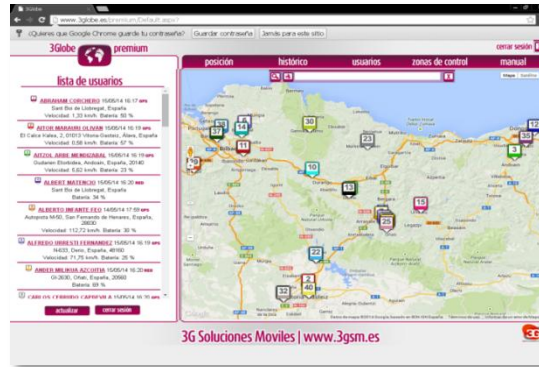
3Globe

www.3globe.es/premium/Default.aspx?

¿Quieres que Google Chrome guarde tu contraseña? Guardar contraseña Jamás para este sitio

3Globe premium

cerrar sesión

posición histórico usuarios zonas de control manual

lista de usuarios

ABRAHAM CORCHERO 15/05/14 16:17
Sant Boi de Llobregat, España
Velocidad: 1,33 km/h Batería: 53 %

AITOR MARAURI OLIVER 15/05/14 16:19
El Calce Kalea, 2, 01013 Vitoria-Gasteiz, Álava, España
Velocidad: 0,58 km/h Batería: 57 %

AITZOL ARBE MENDIZABAL 15/05/14 16:19
Gudarien Etorbidea, Andoain, España, 20140
Velocidad: 5,63 km/h Batería: 23 %

ALBERT MATENCIO 15/05/14 16:20
Sant Boi de Llobregat, España
Batería: 34 %

ALBERTO INFANTE FEO 14/05/14 17:59
Autopista M-50, San Fernando de Henares, España, 28830
Velocidad: 112,72 km/h Batería: 30 %

ALFREDO URRESTI FERNANDEZ 15/05/14 16:19
N-633, Deno, España, 48160
Velocidad: 71,75 km/h Batería: 25 %

ANDER MILIKUA AZCOITIA 15/05/14 16:20
GI-2630, Urrati, España, 20680
Batería: 59 %

CARLOS CERRADO CARREIRA 15/05/14 16:20

actualizar cerrar sesión

37 14 30 11 23 9 10 13 25 15 22 32 40 2 35 3

3G Soluciones Moviles | www.3gsm.es